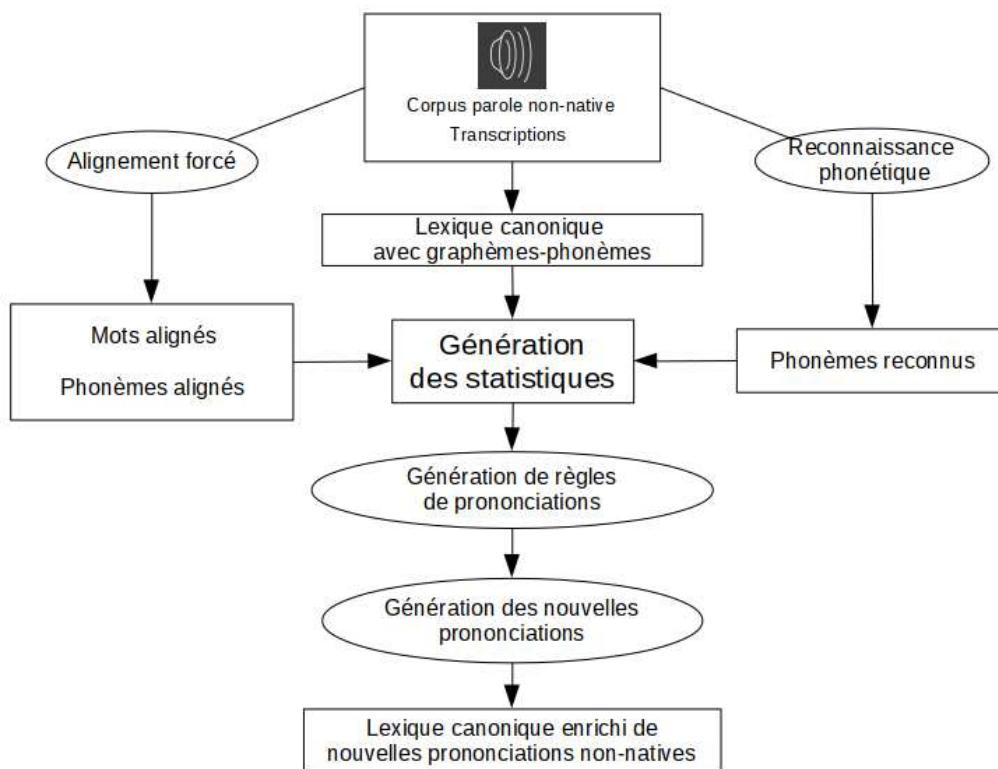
Corpus parole non-native
Transcriptions

Alignement forcé

Reconnaissance phonétique

Lexique canonique avec graphèmes-phonèmes

Mots alignés

Phonèmes alignés

Génération des statistiques

Phonèmes reconnus

Génération de règles de prononciations

Génération des nouvelles prononciations

Lexique canonique enrichi de nouvelles prononciations non-natives